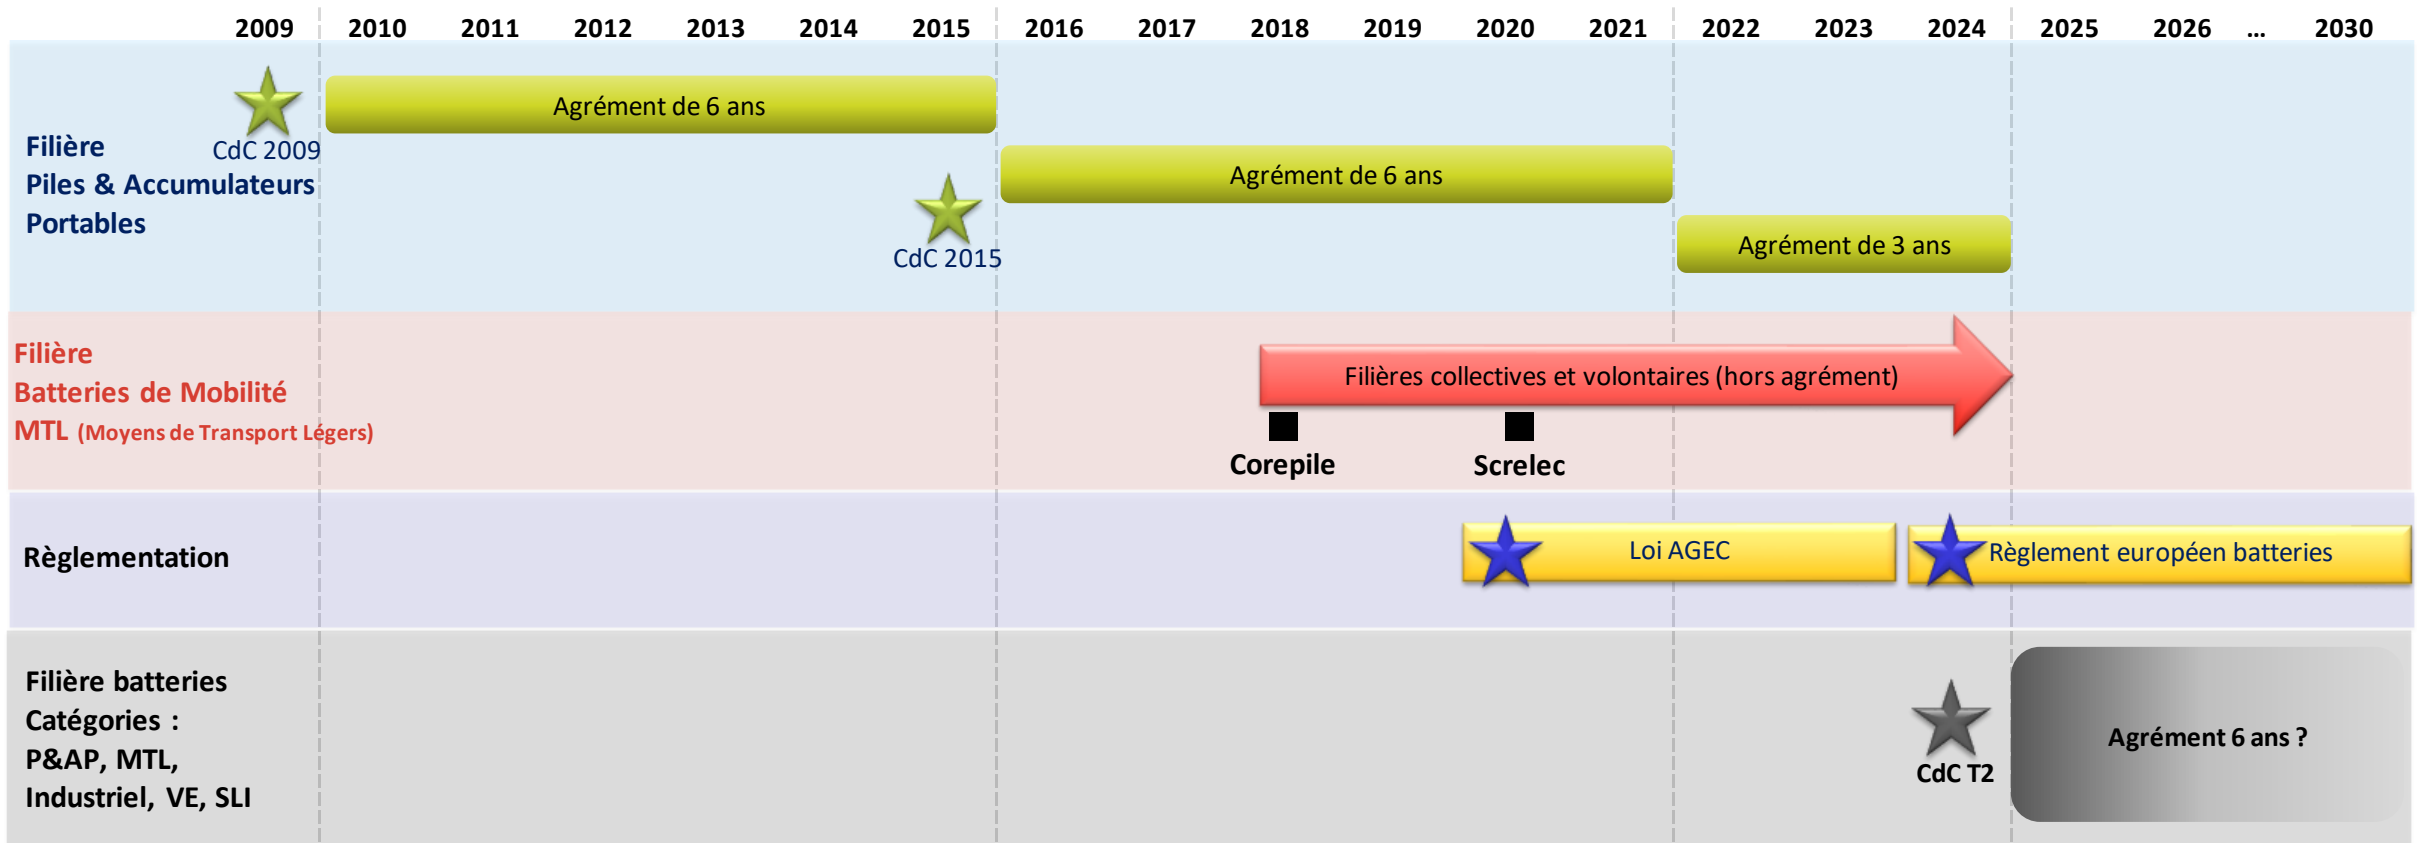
2009 2010 2011 2012 2013 2014 2015 2016 2017 2018 2019 2020 2021 2022 2023 2024 2025 2026 … 2030

Filière
Piles & Accumulateurs
Portables

CdC 2009

Agrément de 6 ans

Agrément de 6 ans

CdC 2015

Agrément de 3 ans

Filière
Batteries de Mobilité
MTL (Moyens de Transport Légers)

Filières collectives et volontaires (hors agrément)

Corepile

Screlec

Règlementation

Loi AGEC

Règlement européen batteries

Filière batteries
Catégories :
P&AP, MTL,
Industriel, VE, SLI

CdC T2

Agrément 6 ans ?